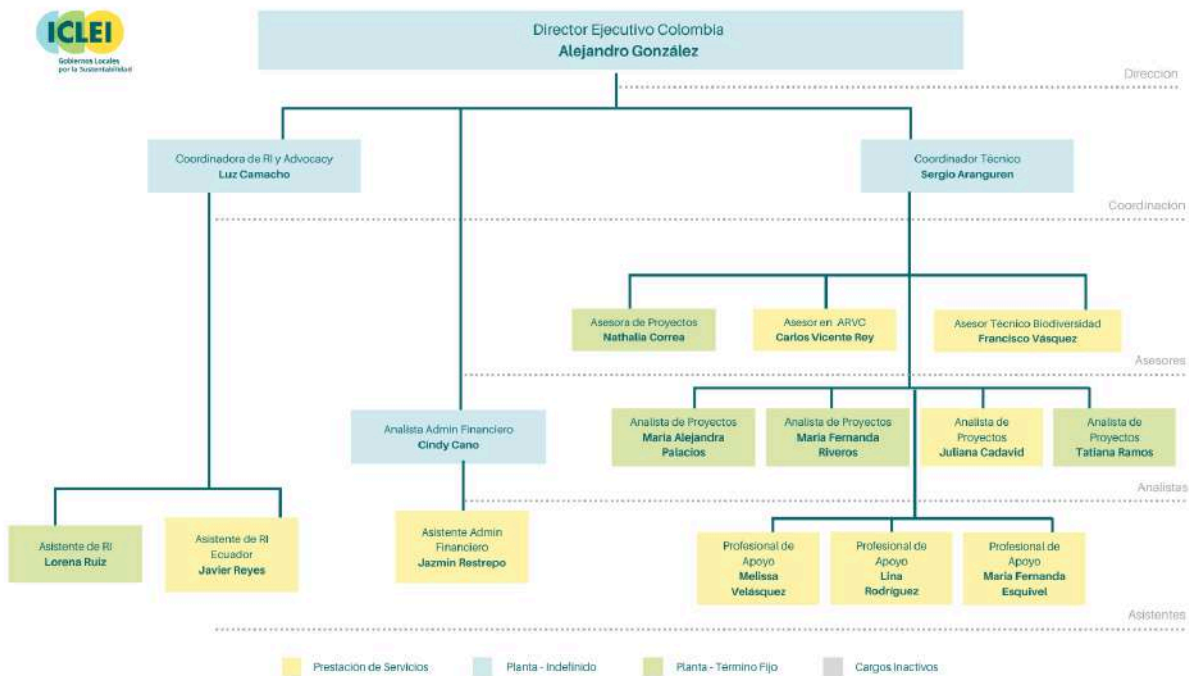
ICLEI
Gobiernos Locales por la Sustentabilidad

Director Ejecutivo Colombia
Alejandro González

Direccion

Coordinadora de RI y Advocacy
Luz Camacho

Coordinador Técnico
Sergio Aranguren

Coordinacion

Asesora de Proyectos
Nathalia Correa

Asesor en ARVC
Carlos Vicente Rey

Asesor Técnico Biodiversidad
Francisco Vásquez

Asesores

Analista Admin Financiero
Cindy Cano

Analista de Proyectos
Maria Alejandra Palacios

Analista de Proyectos
Maria Fernanda Riveros

Analista de Proyectos
Juliana Cadavid

Analista de Proyectos
Tatiana Ramos

Analistas

Asistente de RI
Lorena Ruiz

Asistente de RI Ecuador
Javier Reyes

Asistente Admin Financiero
Jazmin Restrepo

Profesional de Apoyo
Melissa Velásquez

Profesional de Apoyo
Lina Rodríguez

Profesional de Apoyo
Maria Fernanda Esquivel

Asistentes

Prestación de Servicios
Planta - Indefinido
Planta - Término Fijo
Cargos Inactivos